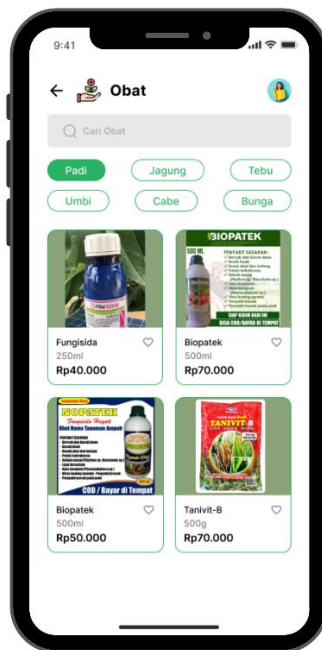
9:41

← Obat

Cari Obat

Padi
Jagung
Tebu
Umbi
Cabe
Bunga

Fungisida
250ml
Rp40.000

BIOPATEK
500 ML
PENYAKIT SASARAN :
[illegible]
SIAP KIRIM HARI INI
BISA COD/BAYAR DI TEMPAT

Biopatek
500ml
Rp70.000

NOPATEK
Fungisida Hayati
Obat Hama Tanaman Ampuh
PENYAKIT SASARAN
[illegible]
COD / Bayar di Tempat

Biopatek
500ml
Rp50.000

TANIVIT-B

Tanivit-B
500g
Rp70.000